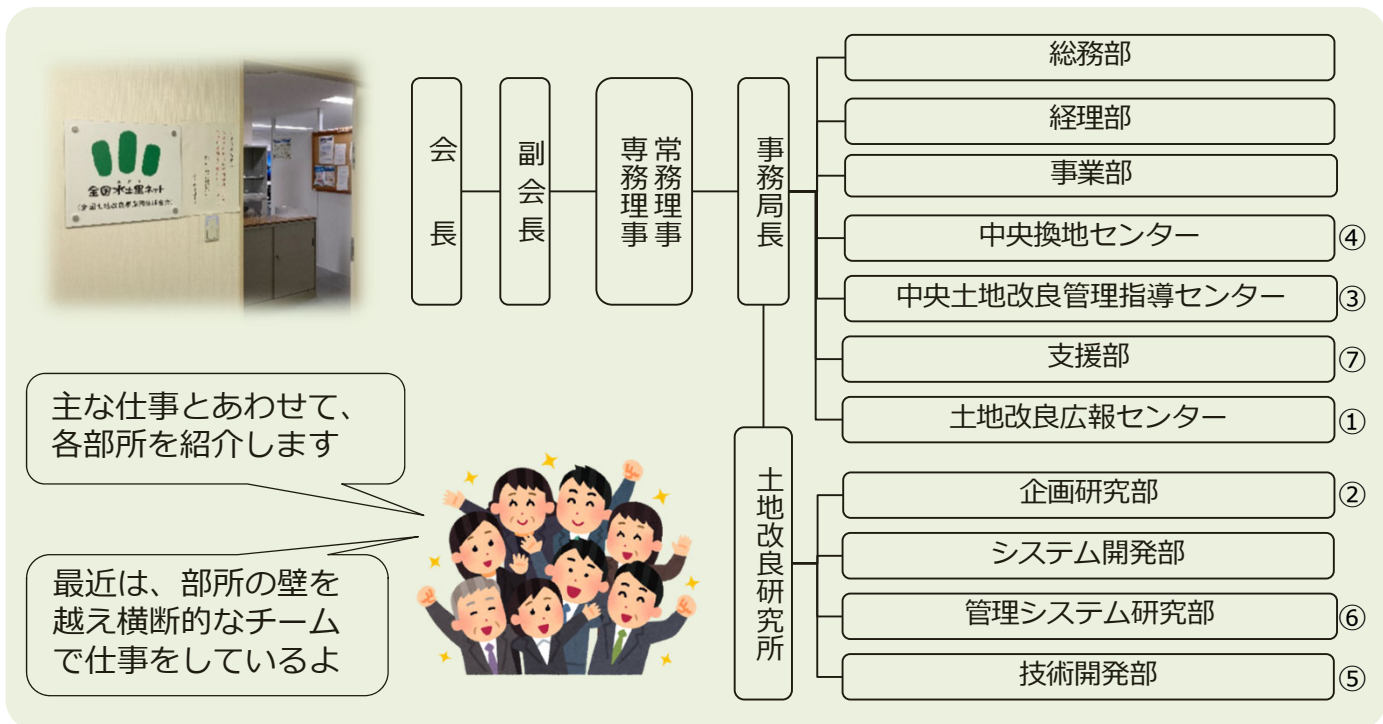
全国水土里ネット
（全国土地改良事業団体連合会）

会長

副会長

常務理事
専務理事

事務局長

総務部

経理部

事業部

中央換地センター ④

中央土地改良管理指導センター ③

支援部 ⑦

土地改良広報センター ①

土地改良研究所

企画研究部 ②

システム開発部

管理システム研究部 ⑥

技術開発部 ⑤

主な仕事とあわせて、各部所を紹介します

最近は、部所の壁を越え横断的なチームで仕事をしているよ